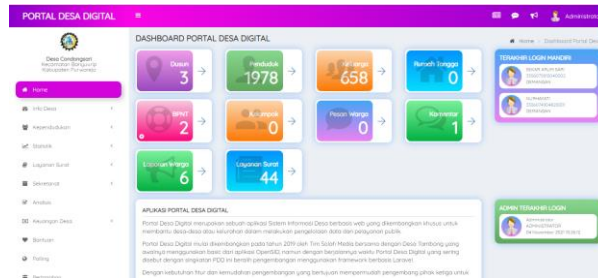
PORTAL DESA DIGITAL

Administrat

Desa Condongsari
Kecamatan Banyuurip
Kabupaten Purworejo

Home
Info Desa
Kependudukan
Statistik
Layanan Surat
Sekretariat
Analisis
Keuangan Desa
Bantuan
Polling

DASHBOARD PORTAL DESA DIGITAL

Home > Dashboard Portal Desa

Dusun
3

Penduduk
1978

Keluarga
658

Rumah Tangga
0

SPNT
2

Kelompok
0

Pesan Warga
0

Komentar
1

Laporan Warga
6

Layanan Surat
44

TERAKHIR LOGIN MANDIRI

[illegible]

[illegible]

APLIKASI PORTAL DESA DIGITAL

Portal Desa Digital merupakan sebuah aplikasi Sistem Informasi Desa berbasis web yang dikembangkan khusus untuk membantu desa/desa atau kelurahan dalam melakukan pengelolaan data dan pelayanan publik.

Portal Desa Digital mulai dikembangkan pada tahun 2019 oleh Tim Sidoh Media bersama dengan Desa Tambong yang awalnya mengunakan basis dari aplikasi OpenSID namun dengan berjalannya waktu Portal Desa Digital yang sering disebut dengan singkatan PDD ini beralih pengembangan menggunakan framework berbasis Laravel.

Dengan kebutuhan fitur dan kemudahan pengembangan yang bertujuan mempermudah pengembang pihak ketiga untuk

ADMIN TERAKHIR LOGIN

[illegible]